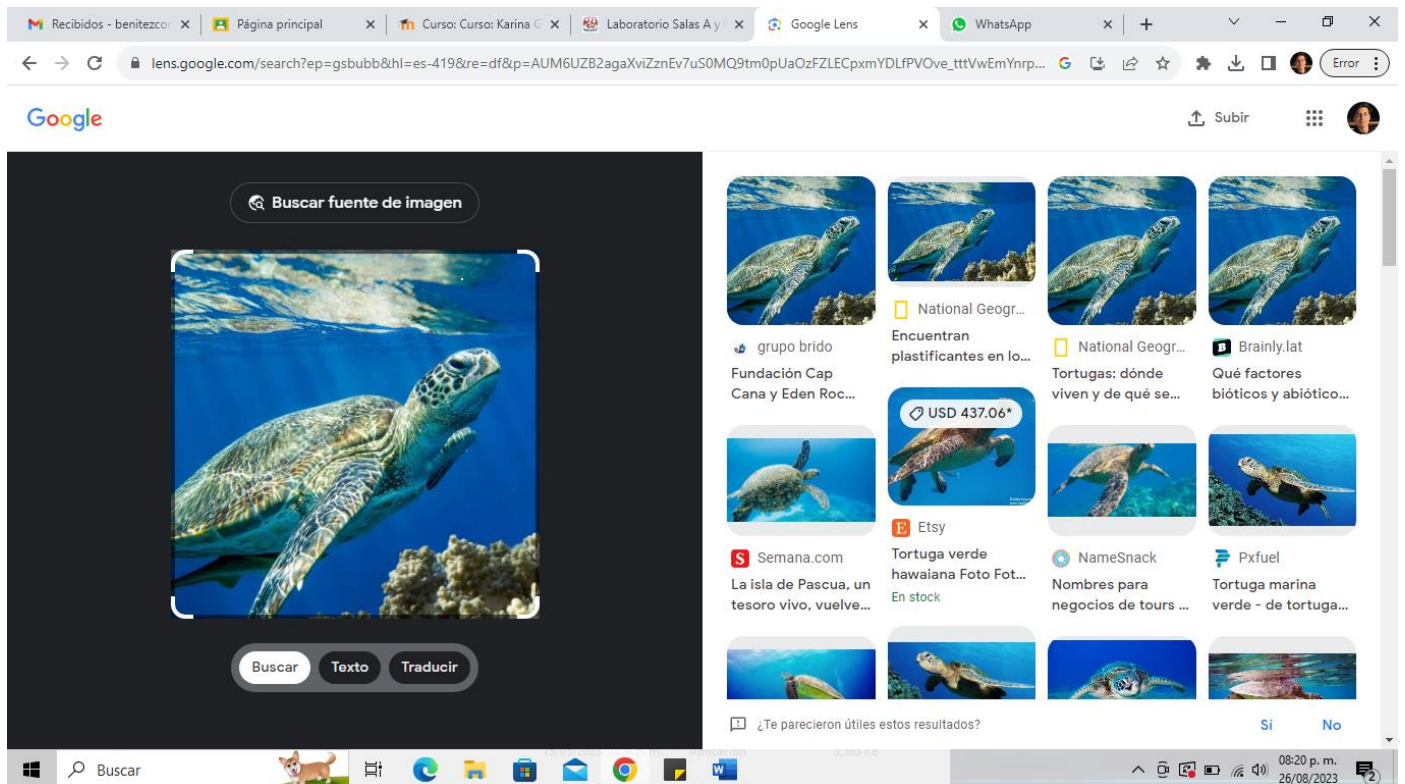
Recibidos - benitezcor ×
Página principal ×
Curso: Curso: Karina G ×
Laboratorio Salas A y ×
Google Lens ×
WhatsApp ×
+

lens.google.com/search?ep=gsbubb&hl=es-419&re=df&p=AUM6UZB2agaXviZznEv7uS0MQ9tm0pUaOzFZLECpxmYDLfPVOve_tttVwEmYnrp...

Error

Google

Subir

Buscar fuente de imagen

Buscar
Texto
Traducir

grupo brido
Fundación Cap Cana y Eden Roc...

National Geogr...
Encuentran plastificantes en lo...

National Geogr...
Tortugas: dónde viven y de qué se...

Brainly.lat
Qué factores bióticos y abiótico...

USD 437.06*

Etsy
Tortuga verde hawaiana Foto Fot...
En stock

Semana.com
La isla de Pascua, un tesoro vivo, vuelve...

NameSnack
Nombres para negocios de tours ...

Pxfuel
Tortuga marina verde - de tortuga...

¿Te parecieron útiles estos resultados?
Sí
No

Buscar

08:20 p. m.
26/08/2023